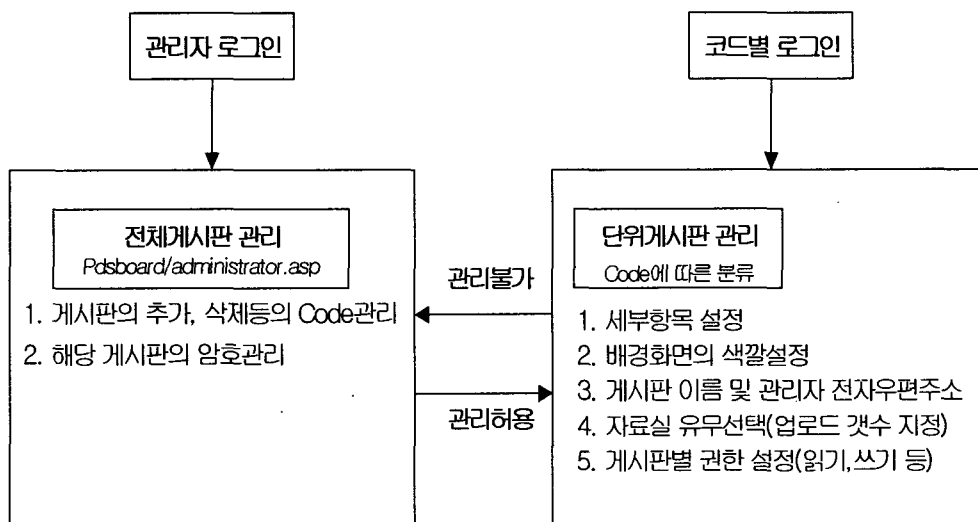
관리자 로그인

코드별 로그인

전체게시판 관리
Pdsboard/administrator.asp

1. 게시판의 추가, 삭제등의 Code관리
2. 해당 게시판의 암호관리

관리불가

관리허용

단위게시판 관리
Code에 따른 분류

1. 세부항목 설정
2. 배경화면의 색깔설정
3. 게시판 이름 및 관리자 전자우편주소
4. 자료실 유무선택(업로드 갯수 지정)
5. 게시판별 권한 설정(읽기,쓰기 등)